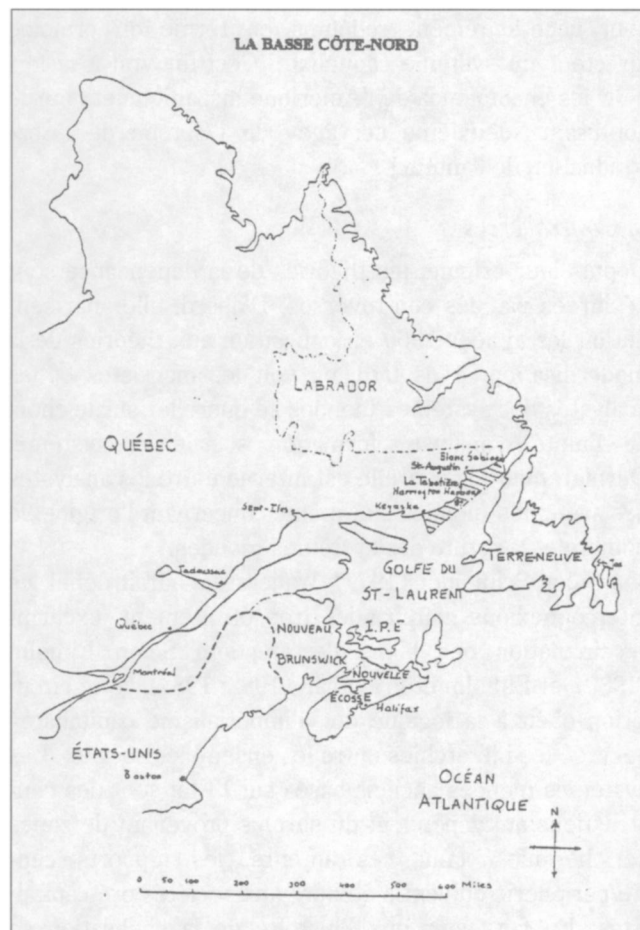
LA BASSE CÔTE-NORD

LABRADOR

QUÉBEC

Blanc Sablon

St-Augustin

La Tabatière

Harrington Harbour

Kegaska

Sept-Iles

Tadoussac

Québec

Montréal

GOLFE DU ST-LAURENT

TERRENEUVE

I.P.E

NOUVEAU BRUNSWICK

NOUVELLE ÉCOSSE

Halifax

ÉTATS-UNIS

Boston

Océan ATLANTIQUE

N

0 50 100 200 300 400 500 600 Miles